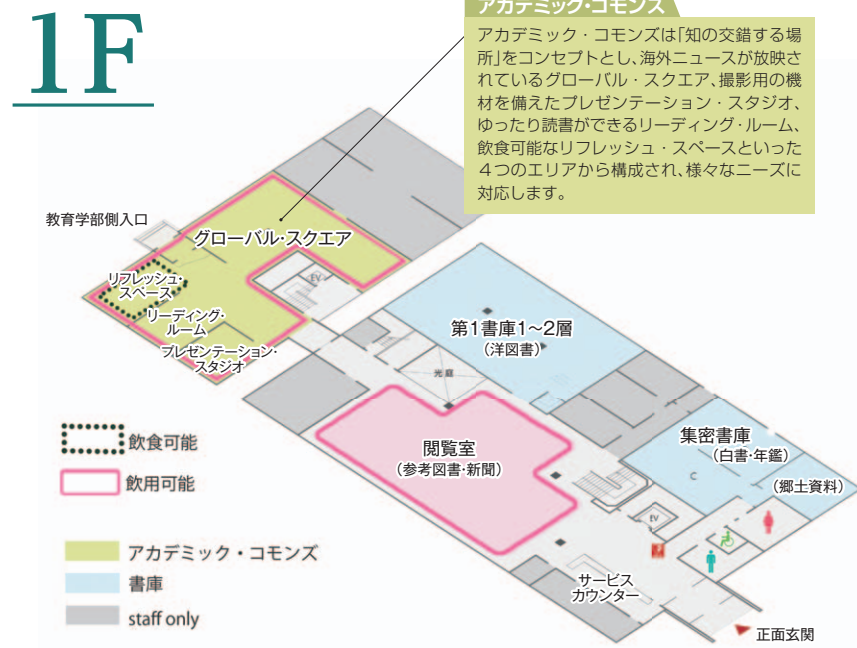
1F

アカデミック・コモンズ

アカデミック・コモンズは「知の交錯する場所」をコンセプトとし、海外ニュースが放映されているグローバル・スクエア、撮影用の機材を備えたプレゼンテーション・スタジオ、ゆったり読書ができるリーディング・ルーム、飲食可能なリフレッシュ・スペースといった4つのエリアから構成され、様々なニーズに対応します。

教育学部側入口

グローバル・スクエア

リフレッシュ・スペース

リーディング・ルーム

プレゼンテーション・スタジオ

EV

第1書庫1~2層
(洋図書)

光庭

閲覧室
(参考図書・新聞)

集密書庫
(白書・年鑑)

(郷土資料)

C

EV

サービスカウンター

正面玄関

飲食可能

飲用可能

アカデミック・コモンズ

書庫

staff only